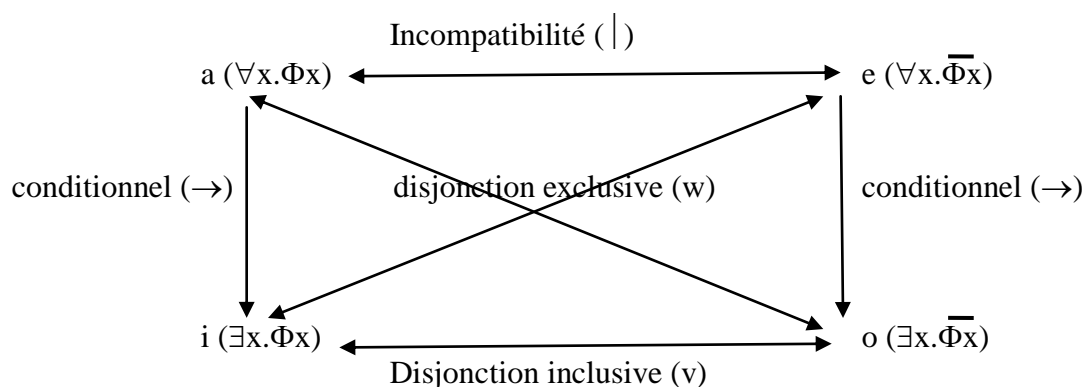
Incompatibilité ($|$)

a ($\forall x.\Phi x$)

e ($\forall x.\overline{\Phi x}$)

conditionnel ($\rightarrow$)

disjonction exclusive (w)

conditionnel ($\rightarrow$)

i ($\exists x.\Phi x$)

o ($\exists x.\overline{\Phi x}$)

Disjonction inclusive (v)